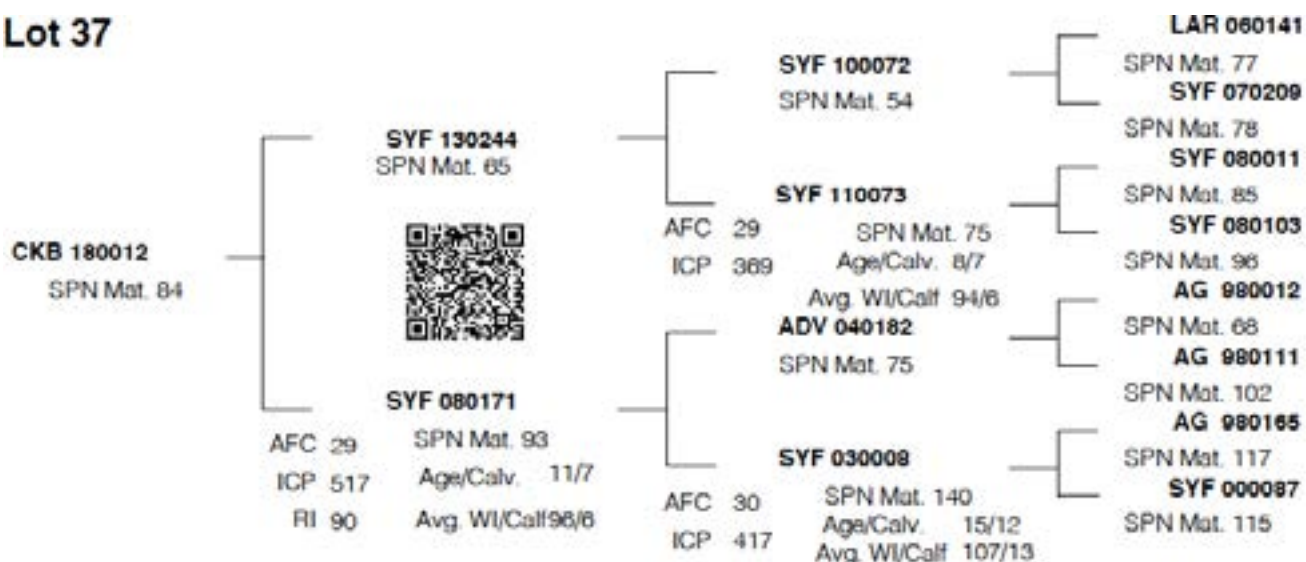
Lot 37

CKB 180012
SPN Mat. 84

SYF 130244
SPN Mat. 65

SYF 080171
AFC 29
ICP 517
RI 90
SPN Mat. 93
Age/Calv. 11/7
Avg. WI/Calf96/6

SYF 100072
SPN Mat. 54

SYF 110073
AFC 29
ICP 369
SPN Mat. 75
Age/Calv. 8/7
Avg. WI/Calf 94/6

ADV 040182
SPN Mat. 75

SYF 030008
AFC 30
ICP 417
SPN Mat. 140
Age/Calv. 15/12
Avg. WI/Calf 107/13

LAR 060141
SPN Mat. 77
SYF 070209
SPN Mat. 78
SYF 080011
SPN Mat. 85
SYF 080103
SPN Mat. 96
AG 980012
SPN Mat. 68
AG 980111
SPN Mat. 102
AG 980165
SPN Mat. 117
SYF 000087
SPN Mat. 115